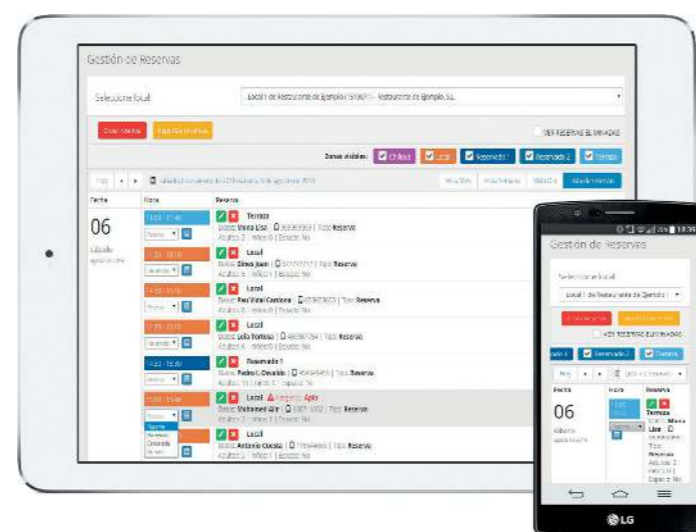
Gestión de Reservas

Seleccione local

Local 1 de Restaurante de Ejemplo (?????) - Restaurante de Ejemplo SL

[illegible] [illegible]

VER RESERVAS ELIMINADAS

Zonas visibles: Chillout Local Reservado 1 Reservado 2 Terraza

Hoy

Fecha Hora Reserva

06

Sábado

Terraza

Local

Local

Local

Local

Reservado 1

Local Aplo

Local

Gestión de Reservas

Seleccione local

Local 1 de Restaurante de Ejemplo

VER RESERVAS ELIMINADAS

Reservado 2 Terraza

Fecha Hora Reserva

06

Sábado

Terraza

LG